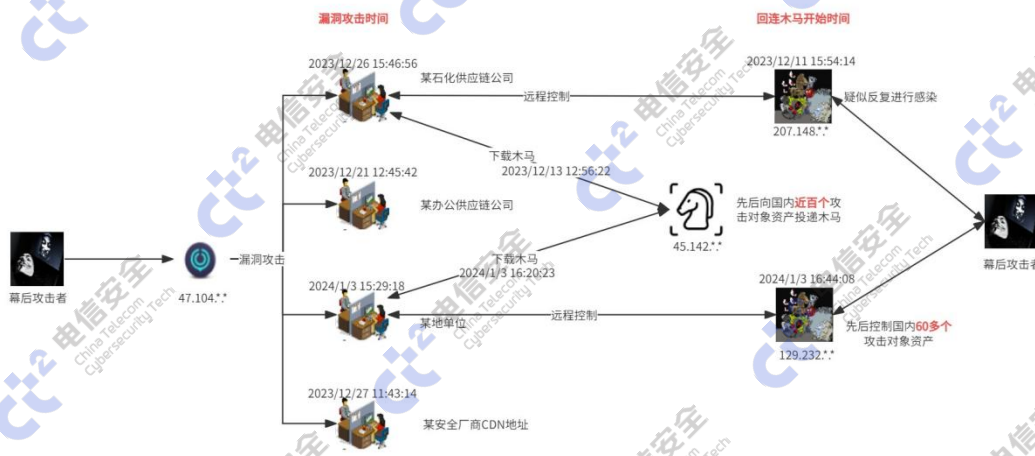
漏洞攻击时间

回连木马开始时间

2023/12/26 15:46:56
某石化供应链公司

远程控制

2023/12/11 15:54:14
疑似反复进行感染
207.148.*.*

下载木马
2023/12/13 12:56:22

2023/12/21 12:45:42
某办公供应链公司

先后向国内近百个攻击对象资产投递木马
45.142.*.*

幕后攻击者

47.104.*.*
漏洞攻击

下载木马
2024/1/3 16:20:23

2024/1/3 15:29:18
某地单位

远程控制

2024/1/3 16:44:08
先后控制国内60多个攻击对象资产
129.232.*.*

幕后攻击者

2023/12/27 11:43:14
某安全厂商CDN地址

电信安全
China Telecom Cybersecurity Tech